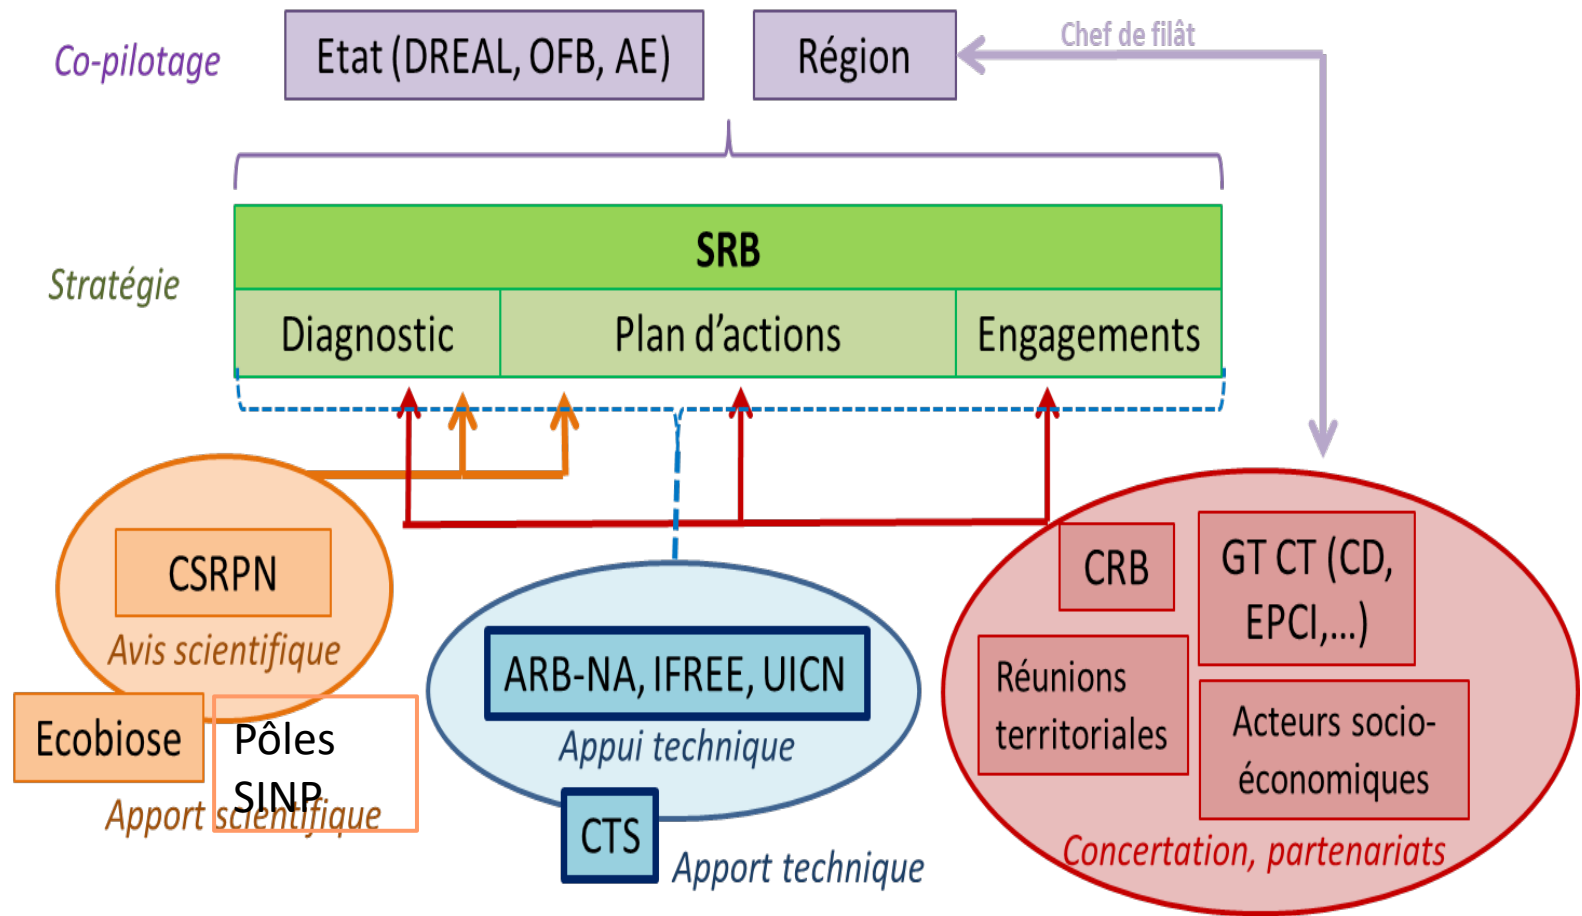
Co-pilotage

Etat (DREAL, OFB, AE)

Région

Chef de filât

Stratégie

SRB

Diagnostic

Plan d'actions

Engagements

CSRPN

Avis scientifique

Ecobiose

Pôles SINP

Apport scientifique

ARB-NA, IFREE, UICN

Appui technique

CTS

Apport technique

CRB

GT CT (CD, EPCI,...)

Réunions territoriales

Acteurs socio-économiques

Concertation, partenariats